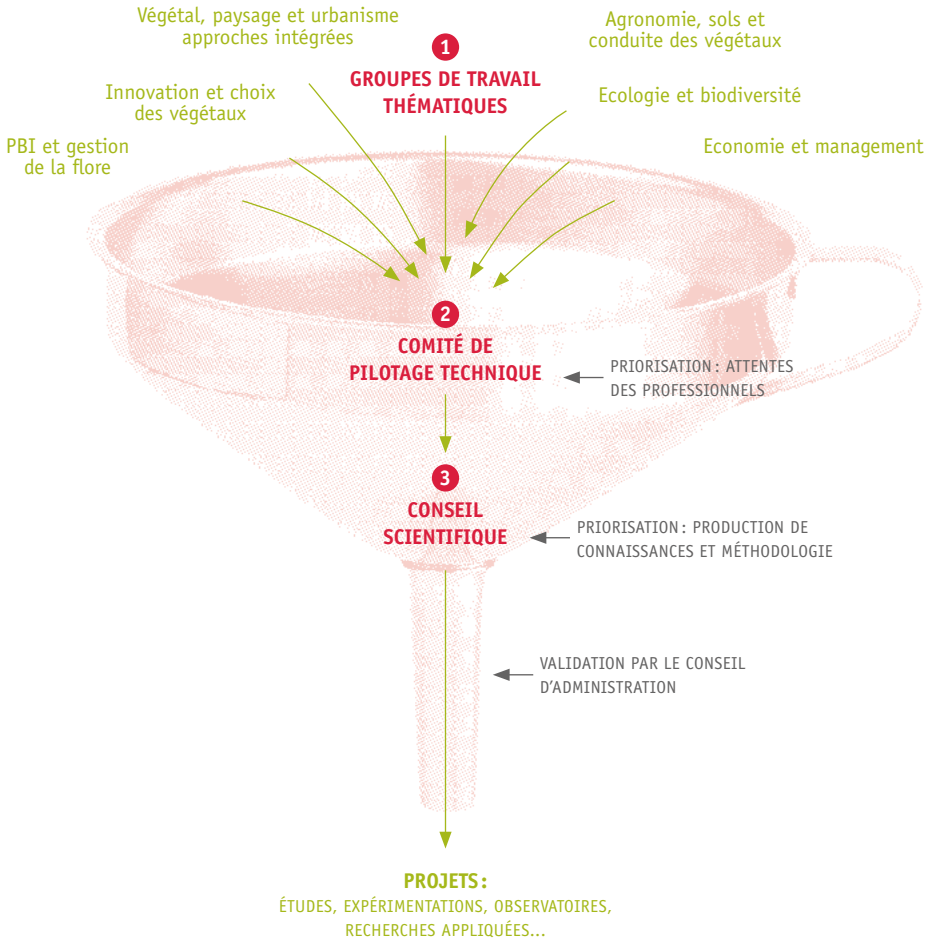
Végétal, paysage et urbanisme approches intégrées

Agronomie, sols et conduite des végétaux

1
GROUPES DE TRAVAIL THÉMATIQUES

Innovation et choix des végétaux

Ecologie et biodiversité

PBI et gestion de la flore

Economie et management

2
COMITÉ DE PILOTAGE TECHNIQUE

PRIORISATION : ATTENTES DES PROFESSIONNELS

3
CONSEIL SCIENTIFIQUE

PRIORISATION : PRODUCTION DE CONNAISSANCES ET MÉTHODOLOGIE

VALIDATION PAR LE CONSEIL D'ADMINISTRATION

PROJETS :
ÉTUDES, EXPÉRIMENTATIONS, OBSERVATOIRES, RECHERCHES APPLIQUÉES...